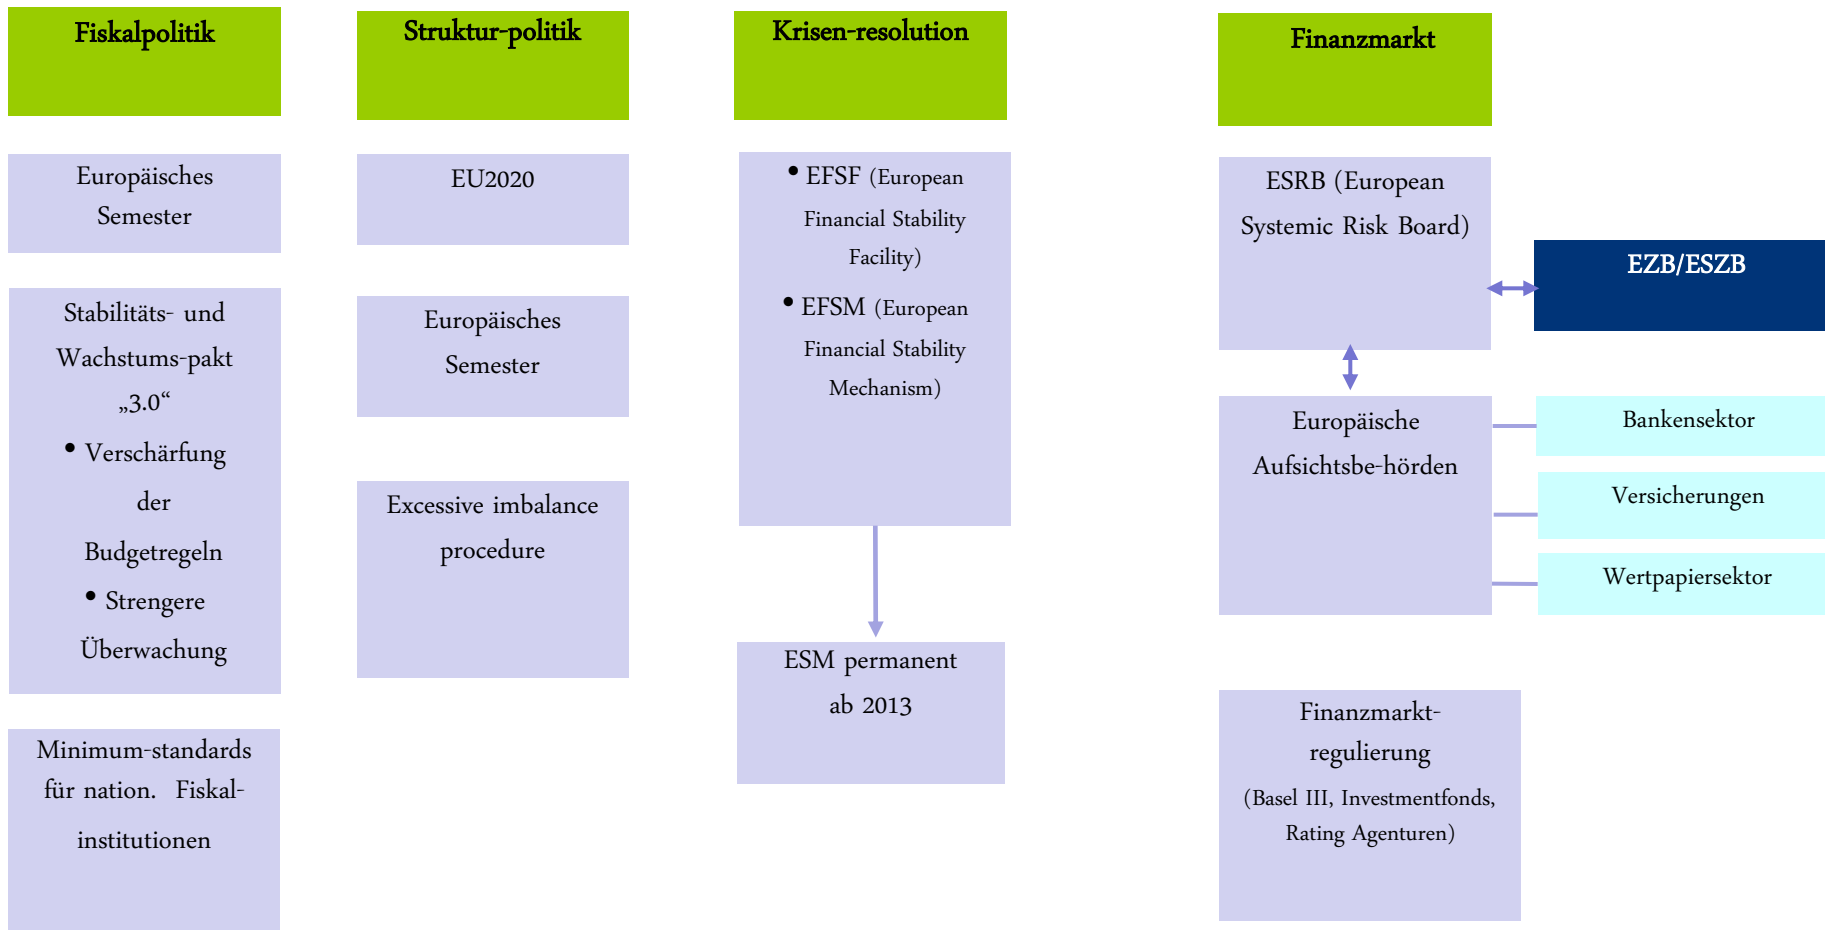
Fiskalpolitik

Europäisches Semester

Stabilitäts- und Wachstums-pakt „3.0“
- Verschärfung der Budgetregeln
- Strengere Überwachung

Minimum-standards für nation. Fiskal-institutionen

Struktur-politik

EU2020

Europäisches Semester

Excessive imbalance procedure

Krisen-resolution

- EFSF (European Financial Stability Facility)
- EFSM (European Financial Stability Mechanism)

ESM permanent ab 2013

Finanzmarkt

ESRB (European Systemic Risk Board)

EZB/ESZB

Europäische Aufsichtsbe-hörden

Bankensektor

Versicherungen

Wertpapiersektor

Finanzmarkt-regulierung (Basel III, Investmentfonds, Rating Agenturen)